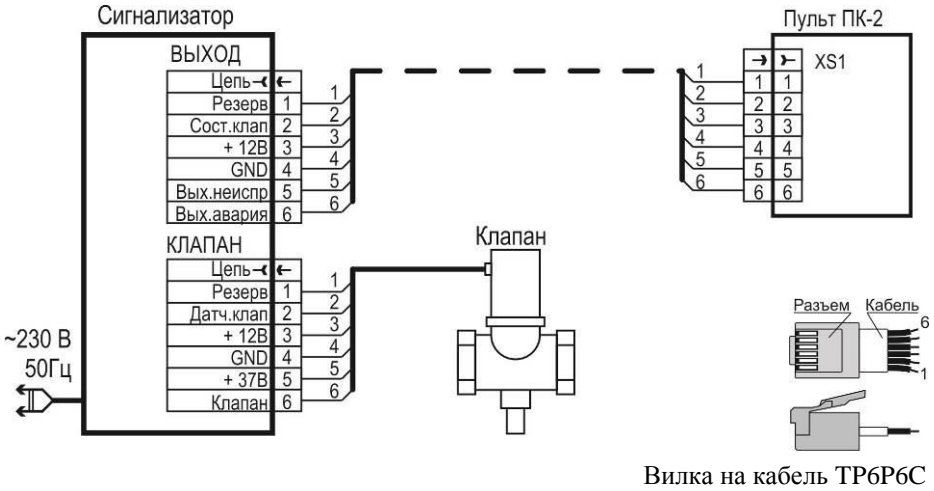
Сигнализатор

ВЫХОД

| Цепь | ← |
|---|---|
| Резерв | 1 |
| Сост.клап | 2 |
| + 12В | 3 |
| GND | 4 |
| Вых.неиспр | 5 |
| Вых.авария | 6 |

1 2 3 4 5 6

КЛАПАН

| Цепь | ← |
|---|---|
| Резерв | 1 |
| Датч.клап | 2 |
| + 12В | 3 |
| GND | 4 |
| + 37В | 5 |
| Клапан | 6 |

1 2 3 4 5 6

~230 В
50Гц

Клапан

Пульт ПК-2

XS1

| → | ⤙ |
|---|---|
| 1 | 1 |
| 2 | 2 |
| 3 | 3 |
| 4 | 4 |
| 5 | 5 |
| 6 | 6 |

1 2 3 4 5 6

Разъем Кабель
6
1

Вилка на кабель ТР6Р6С